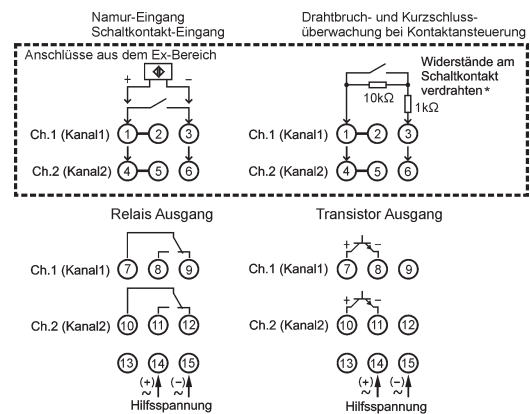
Namur-Eingang
Schaltkontakt-Eingang

Drahtbruch- und Kurzschlussüberwachung bei Kontaktansteuerung

Anschlüsse aus dem Ex-Bereich

+ −

Ch.1 (Kanal1) 1 2 3

Ch.2 (Kanal2) 4 5 6

Widerstände am Schaltkontakt verdrahten *

10kΩ

1kΩ

Ch.1 (Kanal1) 1 2 3

Ch.2 (Kanal2) 4 5 6

Relais Ausgang

Ch.1 (Kanal1) 7 8 9

Ch.2 (Kanal2) 10 11 12

13 14 15

(+) (−)

~ ~

Hilfsspannung

Transistor Ausgang

+ −

Ch.1 (Kanal1) 7 8 9

+ −

Ch.2 (Kanal2) 10 11 12

13 14 15

(+) (−)

~ ~

Hilfsspannung